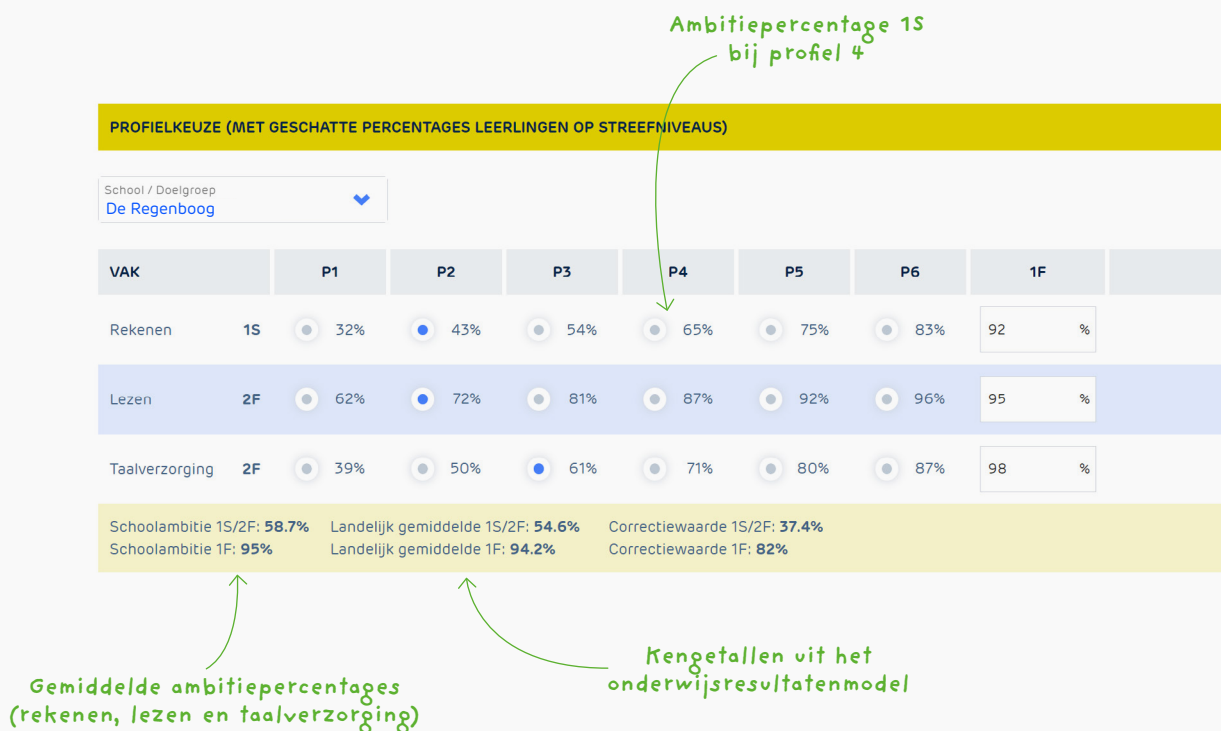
Ambitiepercentage 1S bij profiel 4

PROFIELKEUZE (MET GESCHATTE PERCENTAGES LEERLINGEN OP STREEFNIVEAUS)

School / Doelgroep
De Regenboog

| VAK | | P1 | P2 | P3 | P4 | P5 | P6 | 1F |
|---|---|---|---|---|---|---|---|---|
| Rekenen | 1S | 32% | 43% | 54% | 65% | 75% | 83% | 92 % |
| Lezen | 2F | 62% | 72% | 81% | 87% | 92% | 96% | 95 % |
| Taalverzorging | 2F | 39% | 50% | 61% | 71% | 80% | 87% | 98 % |

Schoolambitie 1S/2F: **58.7%**
Schoolambitie 1F: **95%**
Landelijk gemiddelde 1S/2F: **54.6%**
Landelijk gemiddelde 1F: **94.2%**
Correctiewaarde 1S/2F: **37.4%**
Correctiewaarde 1F: **82%**

Kengetallen uit het onderwijsresultatenmodel

Gemiddelde ambitiepercentages (rekenen, lezen en taalverzorging)